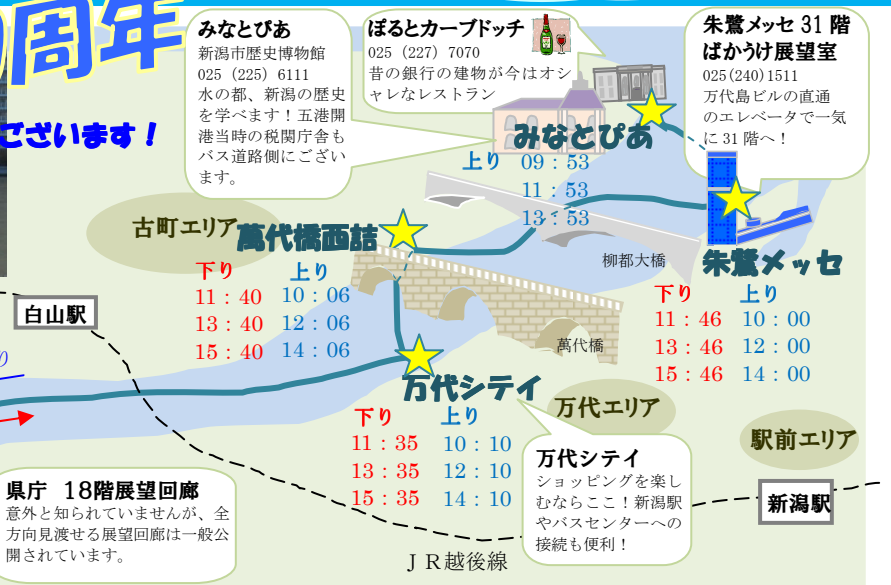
周年

ございます！

みなとぴあ
新潟市歴史博物館
025（225）6111
水の都、新潟の歴史を学べます！五港開港当時の税関庁舎もバス道路側にございます。

ぽるとカーブドッチ
025（227）7070
昔の銀行の建物が今はオシャレなレストラン

朱鷺メッセ 31 階 ばかうけ展望室
025（240）1511
万代島ビルの直通のエレベータで一気に 31 階へ！

みなとぴあ
上り 09：53
11：53
13：53

古町エリア

萬代橋西詰

下り
11：40
13：40
15：40

上り
10：06
12：06
14：06

柳都大橋

朱鷺メッセ

下り
11：46
13：46
15：46

上り
10：00
12：00
14：00

萬代橋

白山駅

万代シテイ

下り
11：35
13：35
15：35

上り
10：10
12：10
14：10

万代エリア

駅前エリア

万代シテイ
ショッピングを楽しむならここ！新潟駅やバスセンターへの接続も便利！

新潟駅

県庁 18階展望回廊
意外と知られていませんが、全方向見渡せる展望回廊は一般公開されています。

ＪＲ越後線